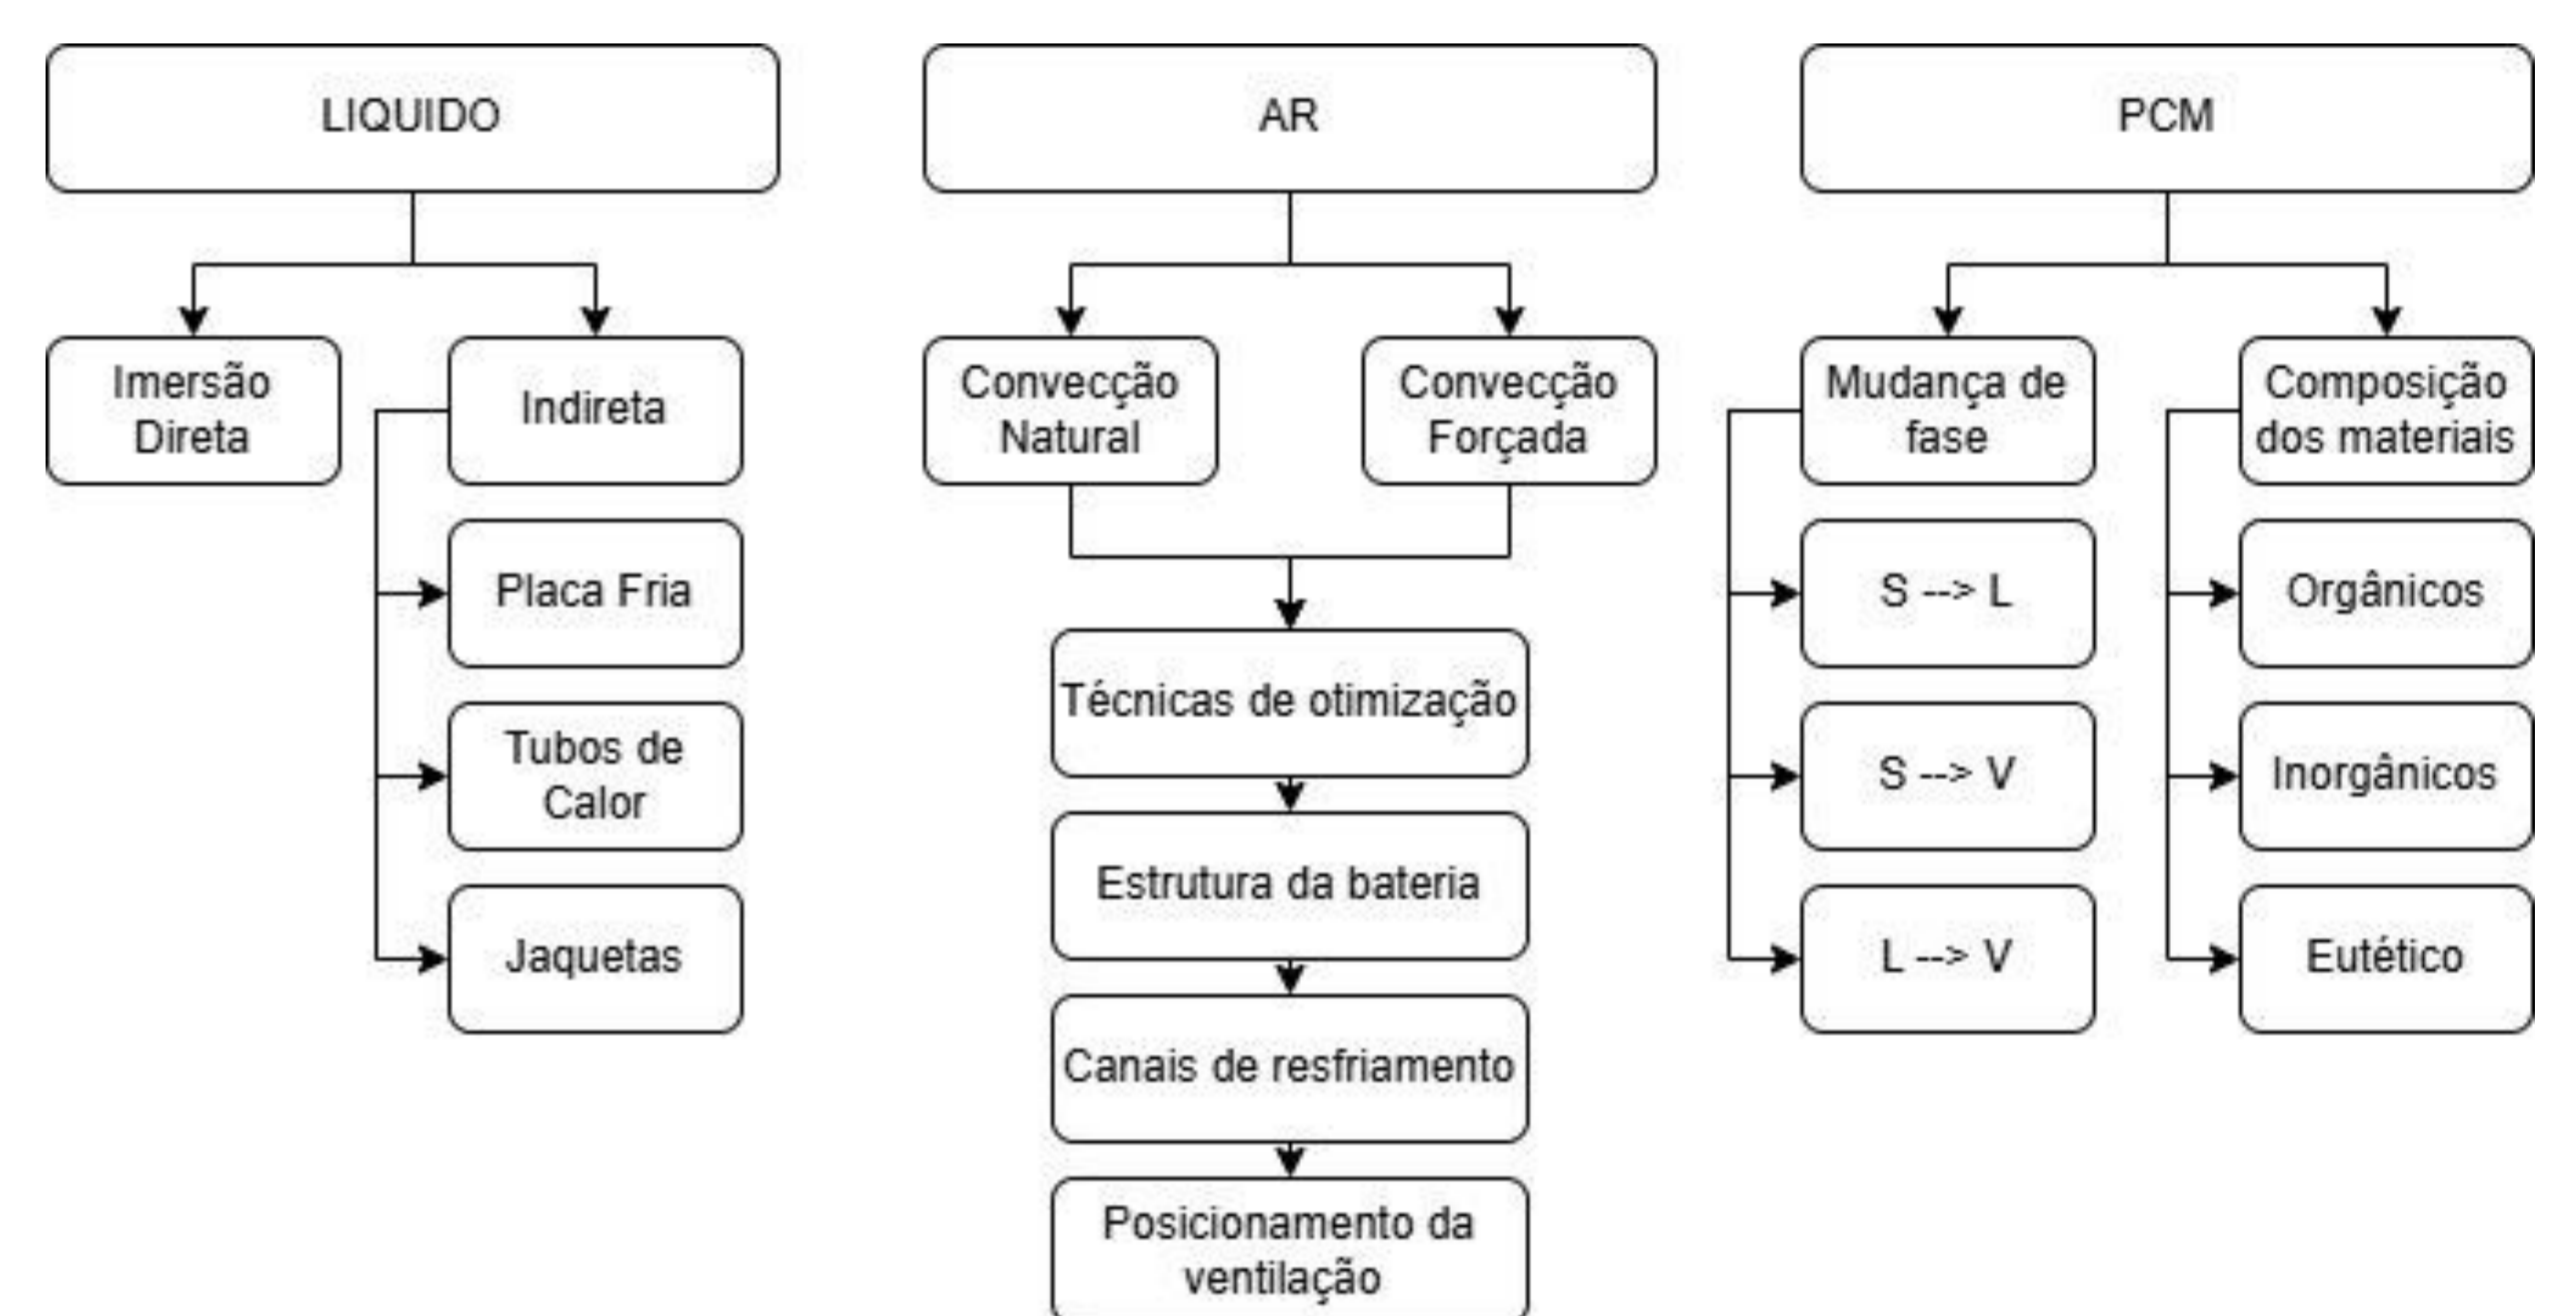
LIQUIDO

Imersão Direta

Indireta

Placa Fria

Tubos de Calor

Jaquetas

AR

Convecção Natural

Convecção Forçada

Técnicas de otimização

Estrutura da bateria

Canais de resfriamento

Posicionamento da ventilação

PCM

Mudança de fase

S --> L

S --> V

L --> V

Composição dos materiais

Orgânicos

Inorgânicos

Eutético